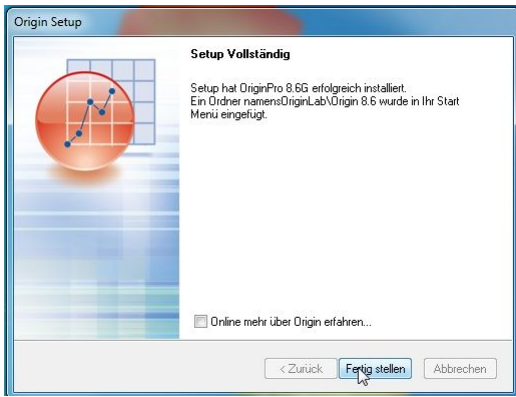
Origin Setup

Setup Vollständig

Setup hat OriginPro 8.6G erfolgreich installiert.
Ein Ordner namensOriginLab\Origin 8.6 wurde in Ihr Start Menü eingefügt.

Online mehr über Origin erfahren...

< Zurück
Fertig stellen
Abbrechen